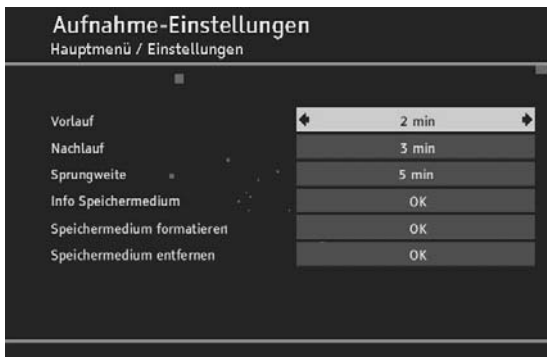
Aufnahme-Einstellungen
Hauptmenü / Einstellungen

| | |
|---|---|
| Vorlauf | 2 min |
| Nachlauf | 3 min |
| Sprungweite | 5 min |
| Info Speichermedium | OK |
| Speichermedium formatieren | OK |
| Speichermedium entfernen | OK |